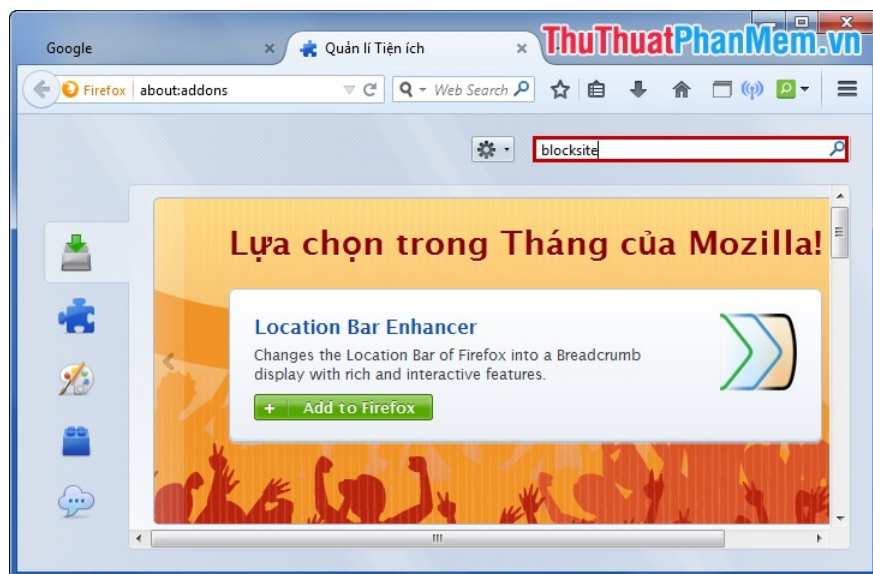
Google
Quản lí Tiện ích
ThuThuatPhanMem.vn
Firefox about:addons
Web Search
blocksite
Lựa chọn trong Tháng của Mozilla!
Location Bar Enhancer
Changes the Location Bar of Firefox into a Breadcrumb display with rich and interactive features.
+ Add to Firefox